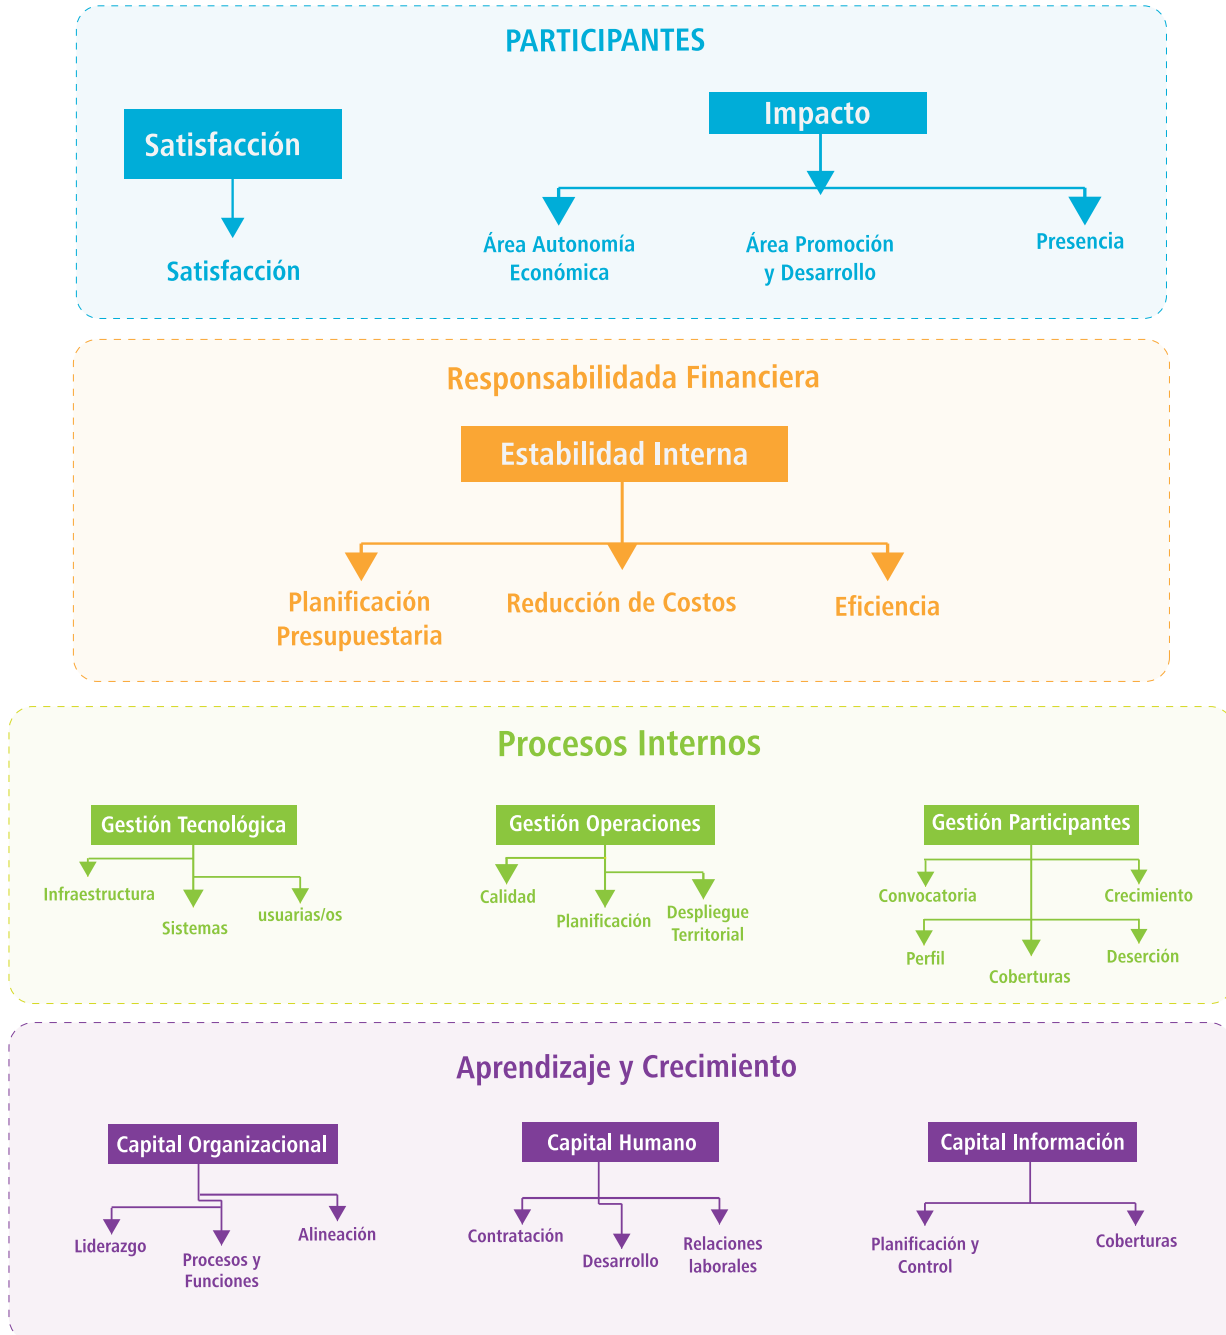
PARTICIPANTES

Satisfacción

Satisfacción

Impacto

Área Autonomía Económica

Área Promoción y Desarrollo

Presencia

Responsabilidada Financiera

Estabilidad Interna

Planificación Presupuestaria

Reducción de Costos

Eficiencia

Procesos Internos

Gestión Tecnológica

Infraestructura

Sistemas

usuarias/os

Gestión Operaciones

Calidad

Planificación

Despliegue Territorial

Gestión Participantes

Convocatoria

Crecimiento

Perfil

Coberturas

Deserción

Aprendizaje y Crecimiento

Capital Organizacional

Liderazgo

Procesos y Funciones

Alineación

Capital Humano

Contratación

Desarrollo

Relaciones laborales

Capital Información

Planificación y Control

Coberturas